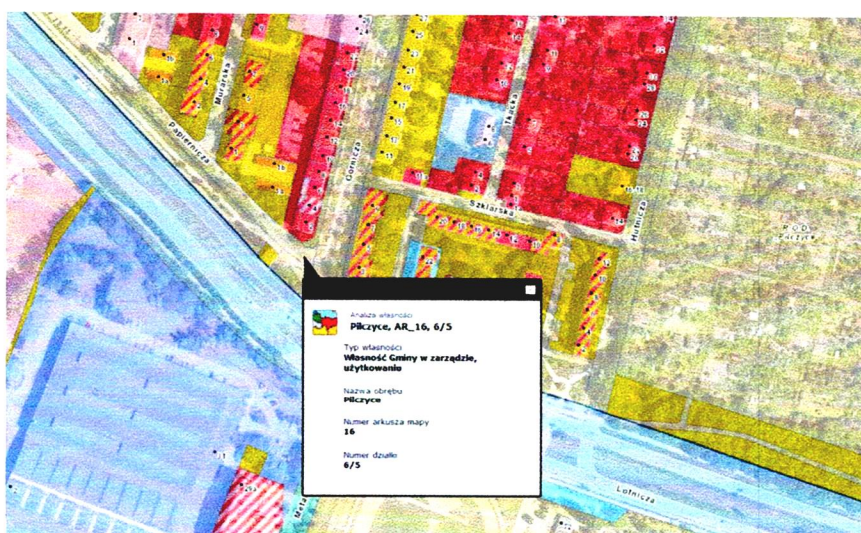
Murarska
Papiernicza
Górnicza
Tkacka
Szklarska
Hutnicza
ROD Pilczyce
Lotnicza

Analiza własności
Pilczyce, AR_16, 6/5

Typ własności
Własność Gminy w zarządzie, użytkowaniu

Nazwa obrębu
Pilczyce

Numer arkusza mapy
16

Numer działki
6/5